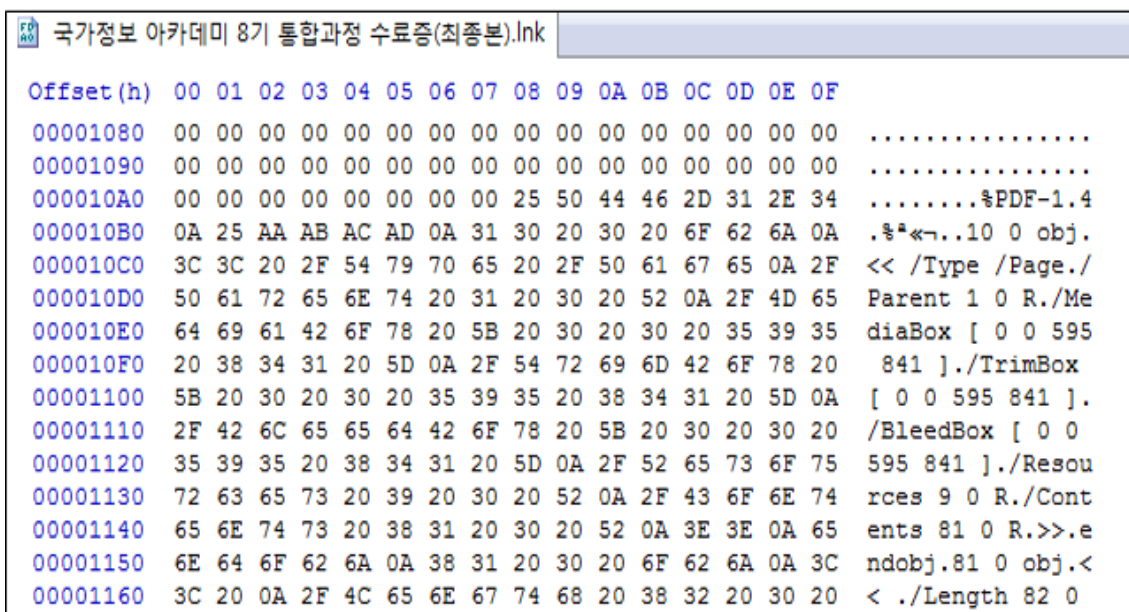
국가정보 아카데미 8기 통합과정 수료증(최종본).lnk

| Offset(h) | 00 01 02 03 04 05 06 07 08 09 0A 0B 0C 0D 0E 0F | |
|---|---|---|
| 00001080 | 00 00 00 00 00 00 00 00 00 00 00 00 00 00 00 00 | ................ |
| 00001090 | 00 00 00 00 00 00 00 00 00 00 00 00 00 00 00 00 | ................ |
| 000010A0 | 00 00 00 00 00 00 00 00 25 50 44 46 2D 31 2E 34 | ........%PDF-1.4 |
| 000010B0 | 0A 25 AA AB AC AD 0A 31 30 20 30 20 6F 62 6A 0A | .%ª«¬..10 0 obj. |
| 000010C0 | 3C 3C 20 2F 54 79 70 65 20 2F 50 61 67 65 0A 2F | << /Type /Page./ |
| 000010D0 | 50 61 72 65 6E 74 20 31 20 30 20 52 0A 2F 4D 65 | Parent 1 0 R./Me |
| 000010E0 | 64 69 61 42 6F 78 20 5B 20 30 20 30 20 35 39 35 | diaBox [ 0 0 595 |
| 000010F0 | 20 38 34 31 20 5D 0A 2F 54 72 69 6D 42 6F 78 20 | 841 ]./TrimBox |
| 00001100 | 5B 20 30 20 30 20 35 39 35 20 38 34 31 20 5D 0A | [ 0 0 595 841 ]. |
| 00001110 | 2F 42 6C 65 65 64 42 6F 78 20 5B 20 30 20 30 20 | /BleedBox [ 0 0 |
| 00001120 | 35 39 35 20 38 34 31 20 5D 0A 2F 52 65 73 6F 75 | 595 841 ]./Resou |
| 00001130 | 72 63 65 73 20 39 20 30 20 52 0A 2F 43 6F 6E 74 | rces 9 0 R./Cont |
| 00001140 | 65 6E 74 73 20 38 31 20 30 20 52 0A 3E 3E 0A 65 | ents 81 0 R.>>.e |
| 00001150 | 6E 64 6F 62 6A 0A 38 31 20 30 20 6F 62 6A 0A 3C | ndobj.81 0 obj.< |
| 00001160 | 3C 20 0A 2F 4C 65 6E 67 74 68 20 38 32 20 30 20 | < ./Length 82 0 |